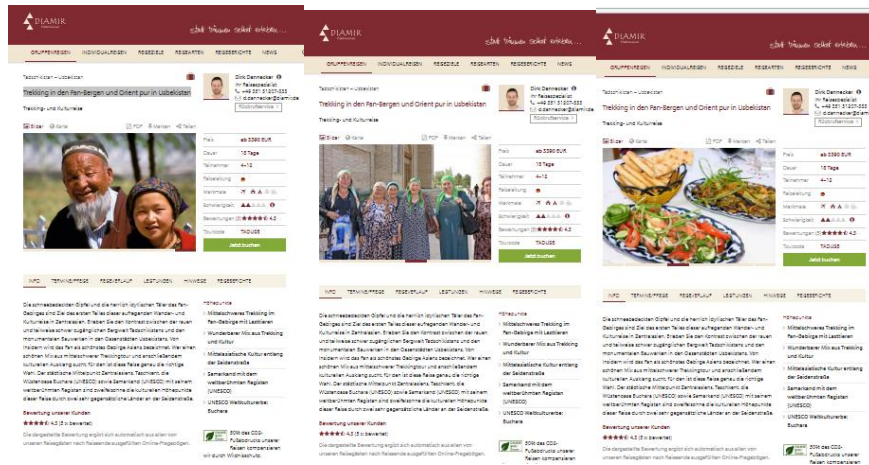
DIAMIR Erlebnisreisen

GRUPPENREISEN INDIVIDUALREISEN REISEZIELE REISEARTEN REISEBERICHTE NEWS

Tadschikistan – Usbekistan

Trekking in den Fan-Bergen und Orient pur in Usbekistan

Trekking- und Kulturreise

Bilder Karte PDF Merken Teilen

Dirk Dannecker
Reisespezialist
+49 351 31207-333
d.dannecker@diamir.de
Rückrufservice

| Preis | ab 3390 EUR |
|---|---|
| Dauer | 15 Tage |
| Teilnehmer | 4–12 |
| Reiseleitung | |
| Merkmale | |
| Schwierigkeit | |
| Bewertungen (3) | 4.3 |
| Tourcode | TADUSE |

Jetzt buchen

INFO TERMINE/PREISE REISEVERLAUF LEISTUNGEN HINWEISE REISEBERICHTE

Die schneebedeckten Gipfel und die herrlich idyllischen Täler des Fan-Gebirges sind Ziel des ersten Teiles dieser aufregenden Wander- und Kulturreise in Zentralasien. Erleben Sie den Kontrast zwischen der rauen und teilweise schwer zugänglichen Bergwelt Tadschikistans und den monumentalen Bauwerken in den Oasenstädten Usbekistans. Von Indiern wird das Fan als schönstes Gebirge Asiens bezeichnet. Wer einen schönen Mix aus mittelschwerer Trekkingtour und anschließendem kulturellen Ausklang sucht, für den ist diese Reise genau die richtige Wahl. Der städtische Mittelpunkt Zentralasiens, Taschkent, die Wüstenoase Buchara (UNESCO) sowie Samarkand (UNESCO) mit seinem weltberühmten Registan sind zweifelsohne die kulturellen Höhepunkte dieser Reise durch zwei sehr gegensätzliche Länder an der Seidenstraße.

Höhepunkte
Mittelschweres Trekking im Fan-Gebirge mit Lasttieren
Wunderbarer Mix aus Trekking und Kultur
Mittelasiatische Kultur entlang der Seidenstraße
Samarkand mit dem weltberühmten Registan (UNESCO)
UNESCO Weltkulturerbe: Buchara

Bewertung unserer Kunden
4.3 (3 bewertet)

Die dargestellte Bewertung ergibt sich automatisch aus allen von unseren Reisegästen nach Reiseende ausgefüllten Online-Fragebögen.

50% des CO2-Fußabdrucks unserer Reisen kompensieren wir durch Windkraftwerke.